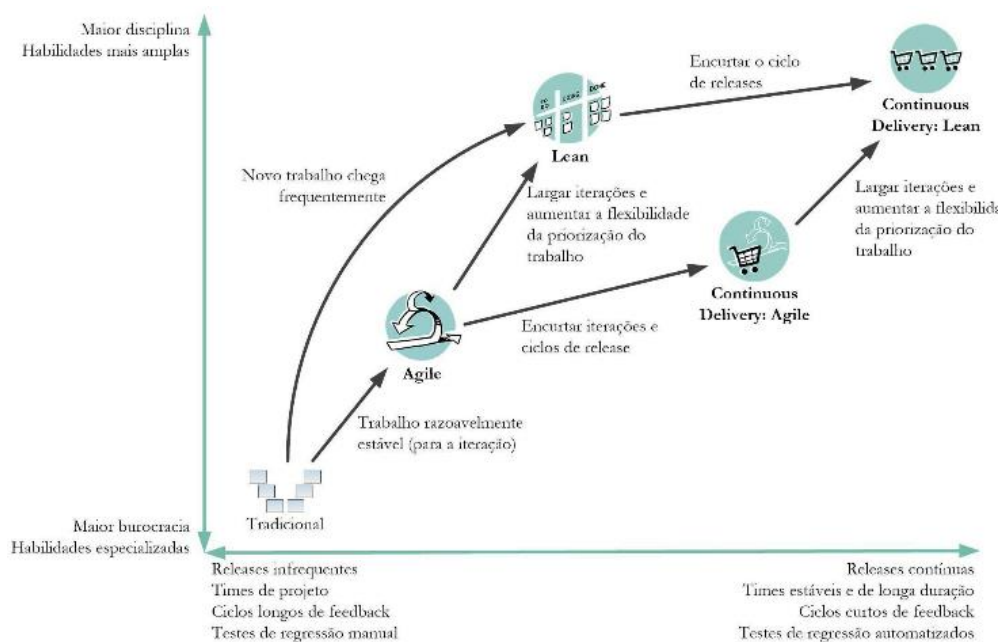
Maior disciplina
Habilidades mais amplas

Encurtar o ciclo de releases

TO DO
DOING
DONE

Lean

Continuous Delivery: Lean

Novo trabalho chega frequentemente

Largar iterações e aumentar a flexibilidade da priorização do trabalho

Largar iterações e aumentar a flexibilida da priorização do trabalho

Continuous Delivery: Agile

Agile

Encurtar iterações e ciclos de release

Trabalho razoavelmente estável (para a iteração)

Tradicional

Maior burocracia
Habilidades especializadas

Releases infrequentes
Times de projeto
Ciclos longos de feedback
Testes de regressão manual

Releases contínuas
Times estáveis e de longa duração
Ciclos curtos de feedback
Testes de regressão automatizados